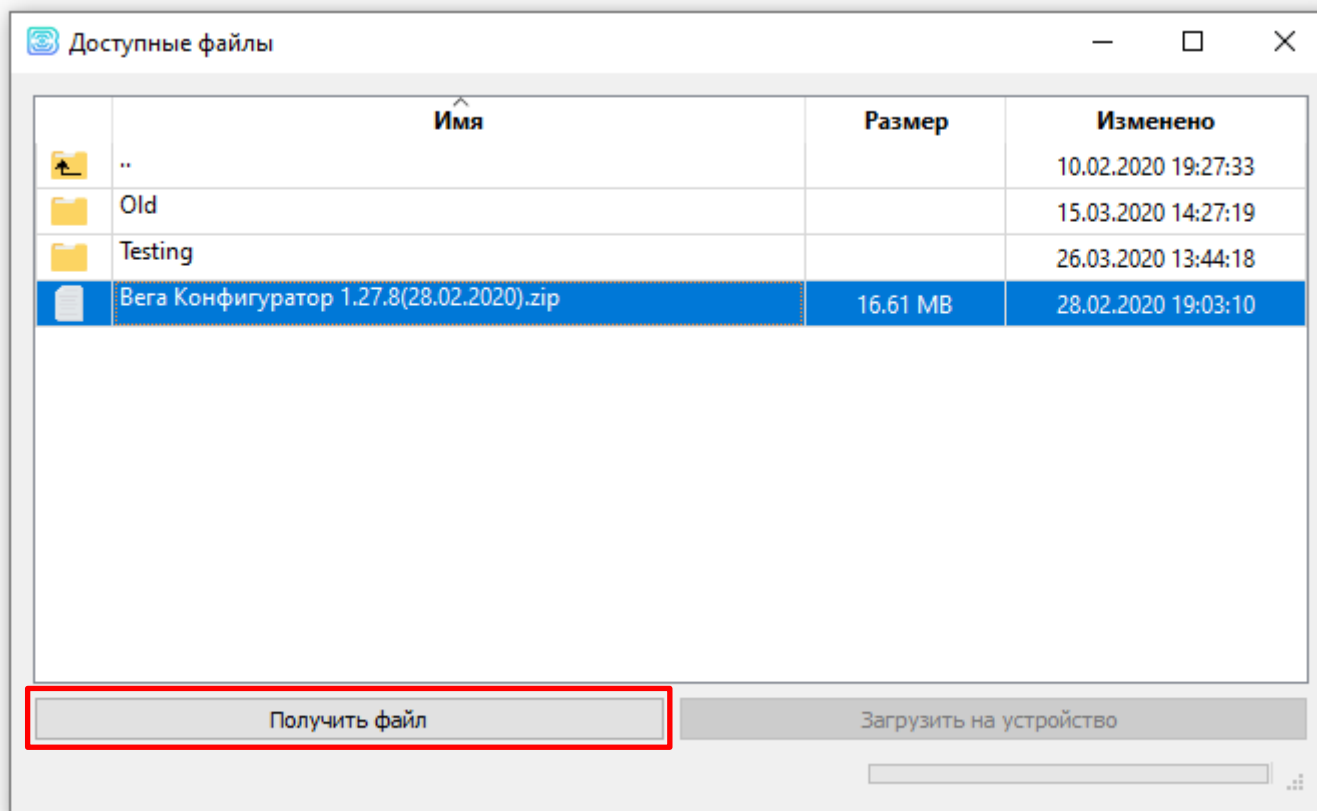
Доступные файлы

| | Имя | Размер | Изменено |
|---|---|---|---|
| | .. | | 10.02.2020 19:27:33 |
| | Old | | 15.03.2020 14:27:19 |
| | Testing | | 26.03.2020 13:44:18 |
| | Вега Конфигуратор 1.27.8(28.02.2020).zip | 16.61 MB | 28.02.2020 19:03:10 |

Получить файл

Загрузить на устройство